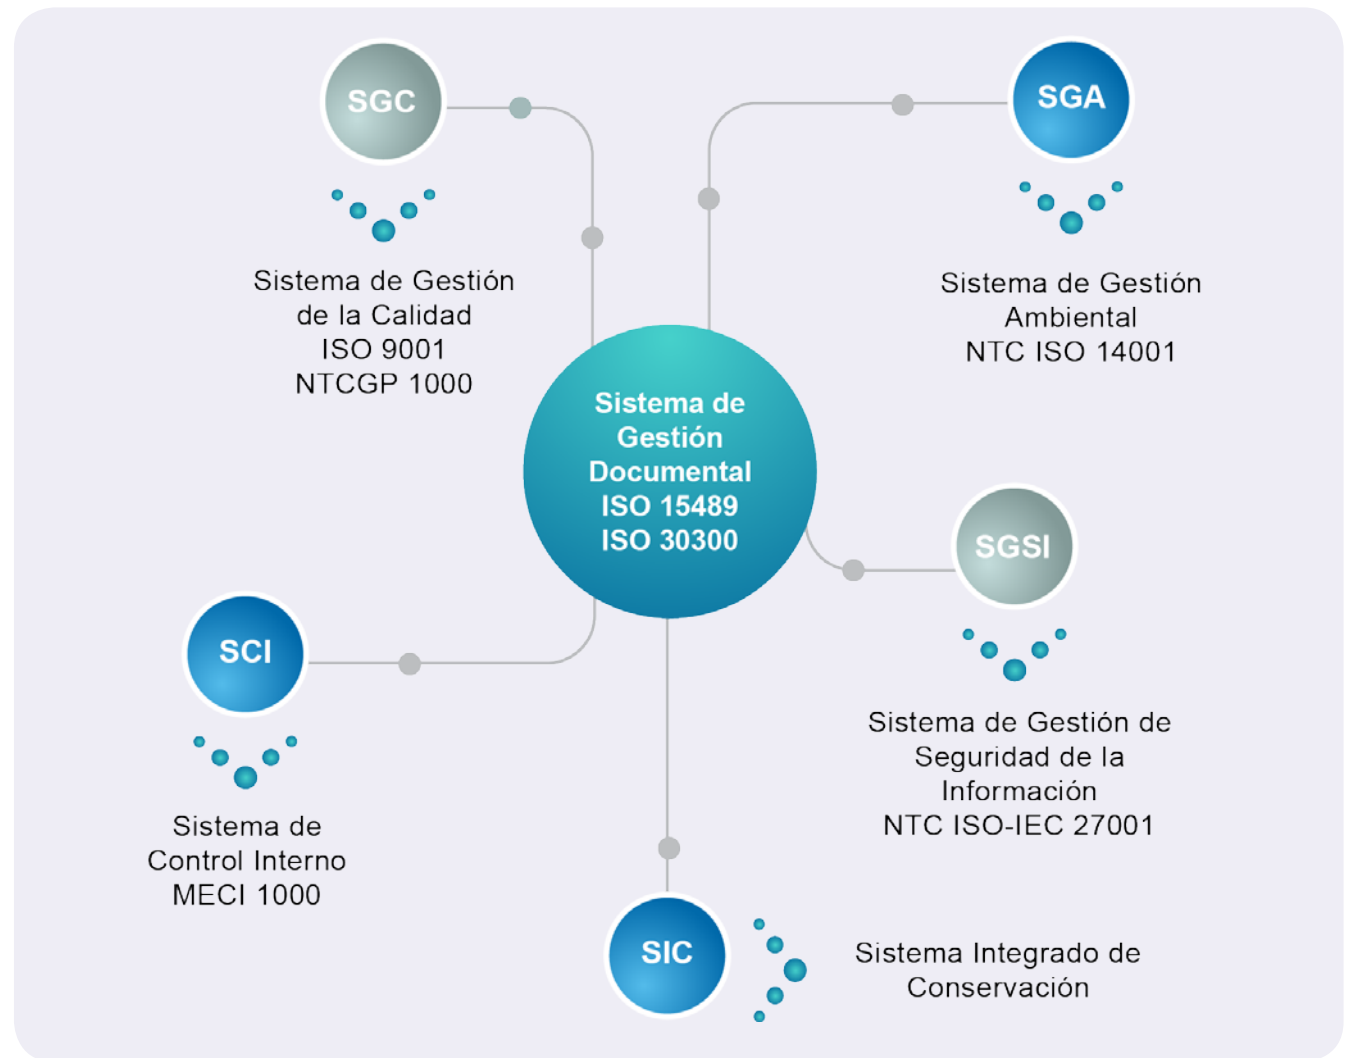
SGC

Sistema de Gestión de la Calidad
ISO 9001
NTCGP 1000

SGA

Sistema de Gestión Ambiental
NTC ISO 14001

Sistema de Gestión Documental
ISO 15489
ISO 30300

SGSI

Sistema de Gestión de Seguridad de la Información
NTC ISO-IEC 27001

SCI

Sistema de Control Interno
MECI 1000

SIC

Sistema Integrado de Conservación